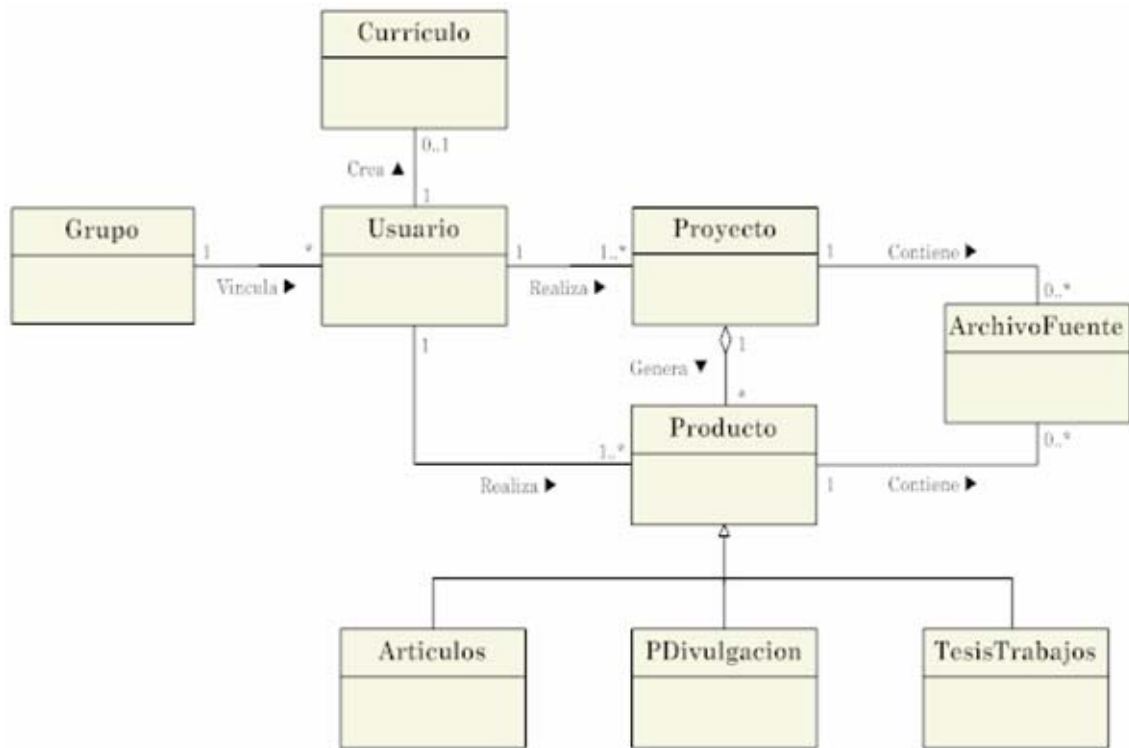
Curriculo

0..1

Crea ▲

1

Grupo

1

*

Vincula ▶

Usuario

1

1..*

Realiza ▶

Proyecto

1

Contiene ▶

0..*

ArchivoFuente

1

Genera ▼

1

*

Producto

1..*

Realiza ▶

1

Contiene ▶

0..*

Articulos

PDivulgacion

TesisTrabajos